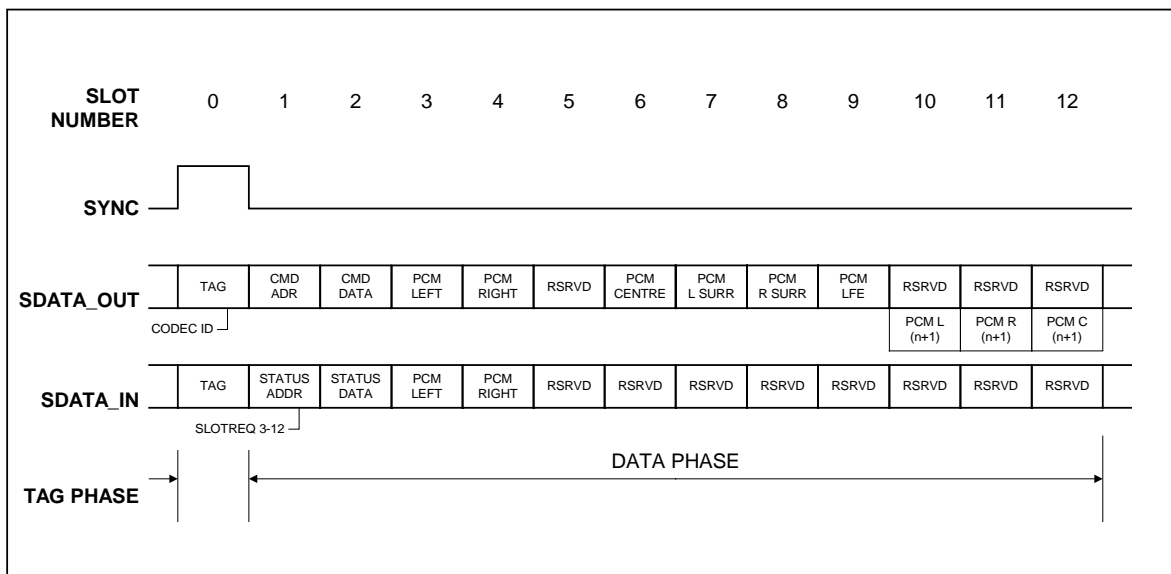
SLOT NUMBER

0 1 2 3 4 5 6 7 8 9 10 11 12

SYNC

SDATA_OUT

| TAG | CMD ADR | CMD DATA | PCM LEFT | PCM RIGHT | RSRVD | PCM CENTRE | PCM L SURR | PCM R SURR | PCM LFE | RSRVD | RSRVD | RSRVD |
|---|---|---|---|---|---|---|---|---|---|---|---|---|
| | | | | | | | | | | PCM L (n+1) | PCM R (n+1) | PCM C (n+1) |

CODEC ID

SDATA_IN

| TAG | STATUS ADDR | STATUS DATA | PCM LEFT | PCM RIGHT | RSRVD | RSRVD | RSRVD | RSRVD | RSRVD | RSRVD | RSRVD | RSRVD |
|---|---|---|---|---|---|---|---|---|---|---|---|---|

SLOTREQ 3-12

TAG PHASE

DATA PHASE